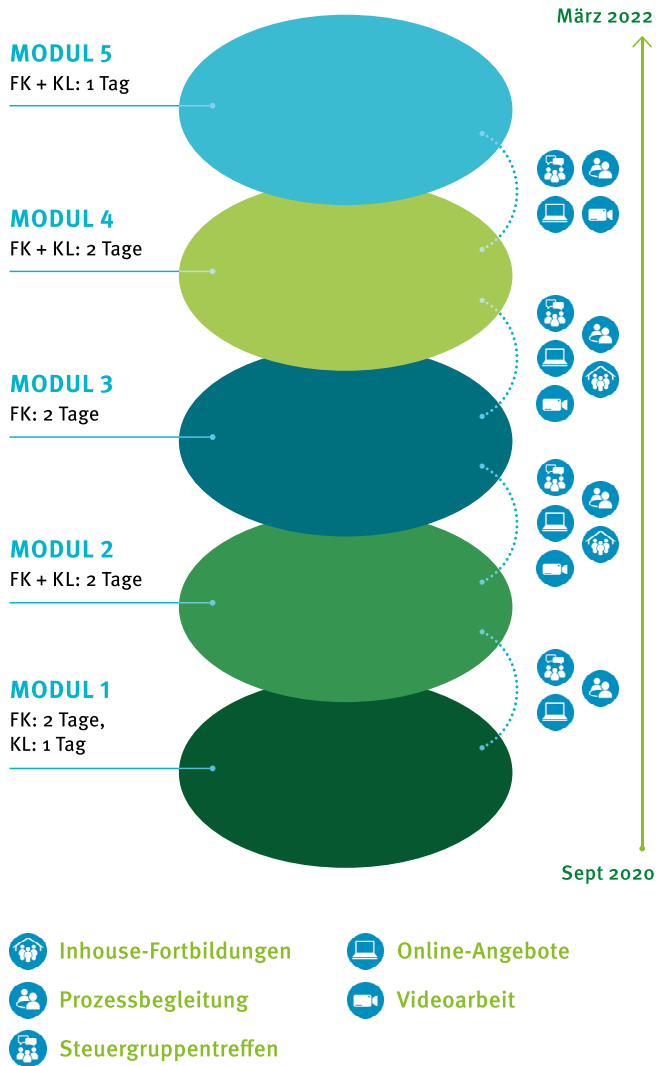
März 2022

MODUL 5
FK + KL: 1 Tag

MODUL 4
FK + KL: 2 Tage

MODUL 3
FK: 2 Tage

MODUL 2
FK + KL: 2 Tage

MODUL 1
FK: 2 Tage, KL: 1 Tag

Sept 2020

Inhouse-Fortbildungen
Prozessbegleitung
Steuergruppentreffen
Online-Angebote
Videoarbeit